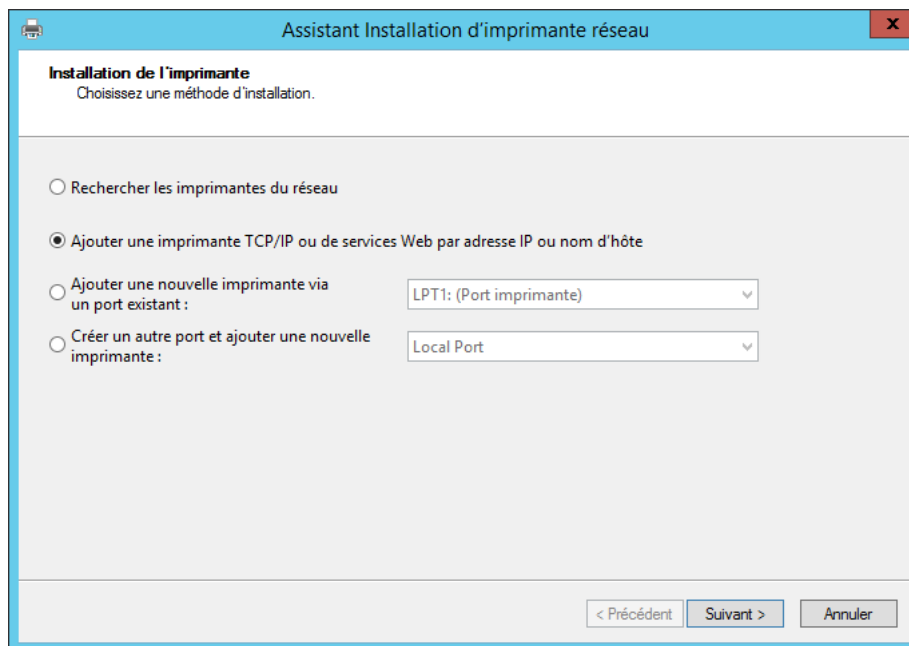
Assistant Installation d'imprimante réseau

x

Installation de l'imprimante
Choisissez une méthode d'installation.

Rechercher les imprimantes du réseau

Ajouter une imprimante TCP/IP ou de services Web par adresse IP ou nom d'hôte

Ajouter une nouvelle imprimante via un port existant :

LPT1: (Port imprimante)

Créer un autre port et ajouter une nouvelle imprimante :

Local Port

< Précédent

Suivant >

Annuler